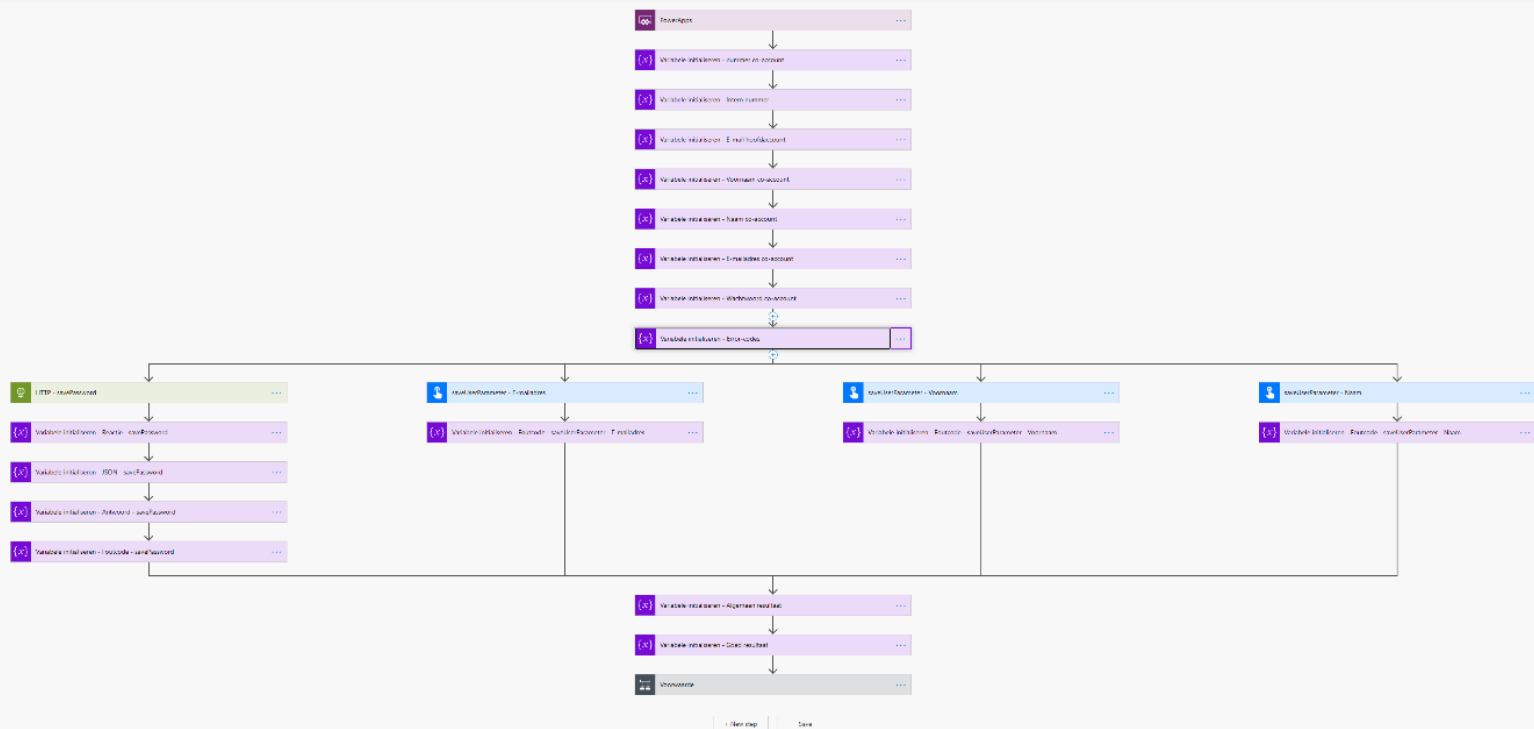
PowerApps

Variabele initialiseren - nummer co-account

Variabele initialiseren - Intern nummer

Variabele initialiseren - E-mail hoofdaccount

Variabele initialiseren - Voornaam co-account

Variabele initialiseren - Naam co-account

Variabele initialiseren - E-mailadres co-account

Variabele initialiseren - Wachtwoord co-account

Variabele initialiseren - Error-codes

HTTP - savePassword

Variabele initialiseren - Reactie - savePassword

Variabele initialiseren - JSON - savePassword

Variabele initialiseren - Password - savePassword

Variabele initialiseren - Foutcode - savePassword

saveUserParameter - E-mailadres

Variabele initialiseren - Foutcode - saveUserParameter - E-mailadres

saveUserParameter - Voornaam

Variabele initialiseren - Foutcode - saveUserParameter - Voornaam

saveUserParameter - Naam

Variabele initialiseren - Foutcode - saveUserParameter - Naam

Variabele initialiseren - Algemeen resultaat

Variabele initialiseren - Goed resultaat

Voorwaarde

+ New step

Save